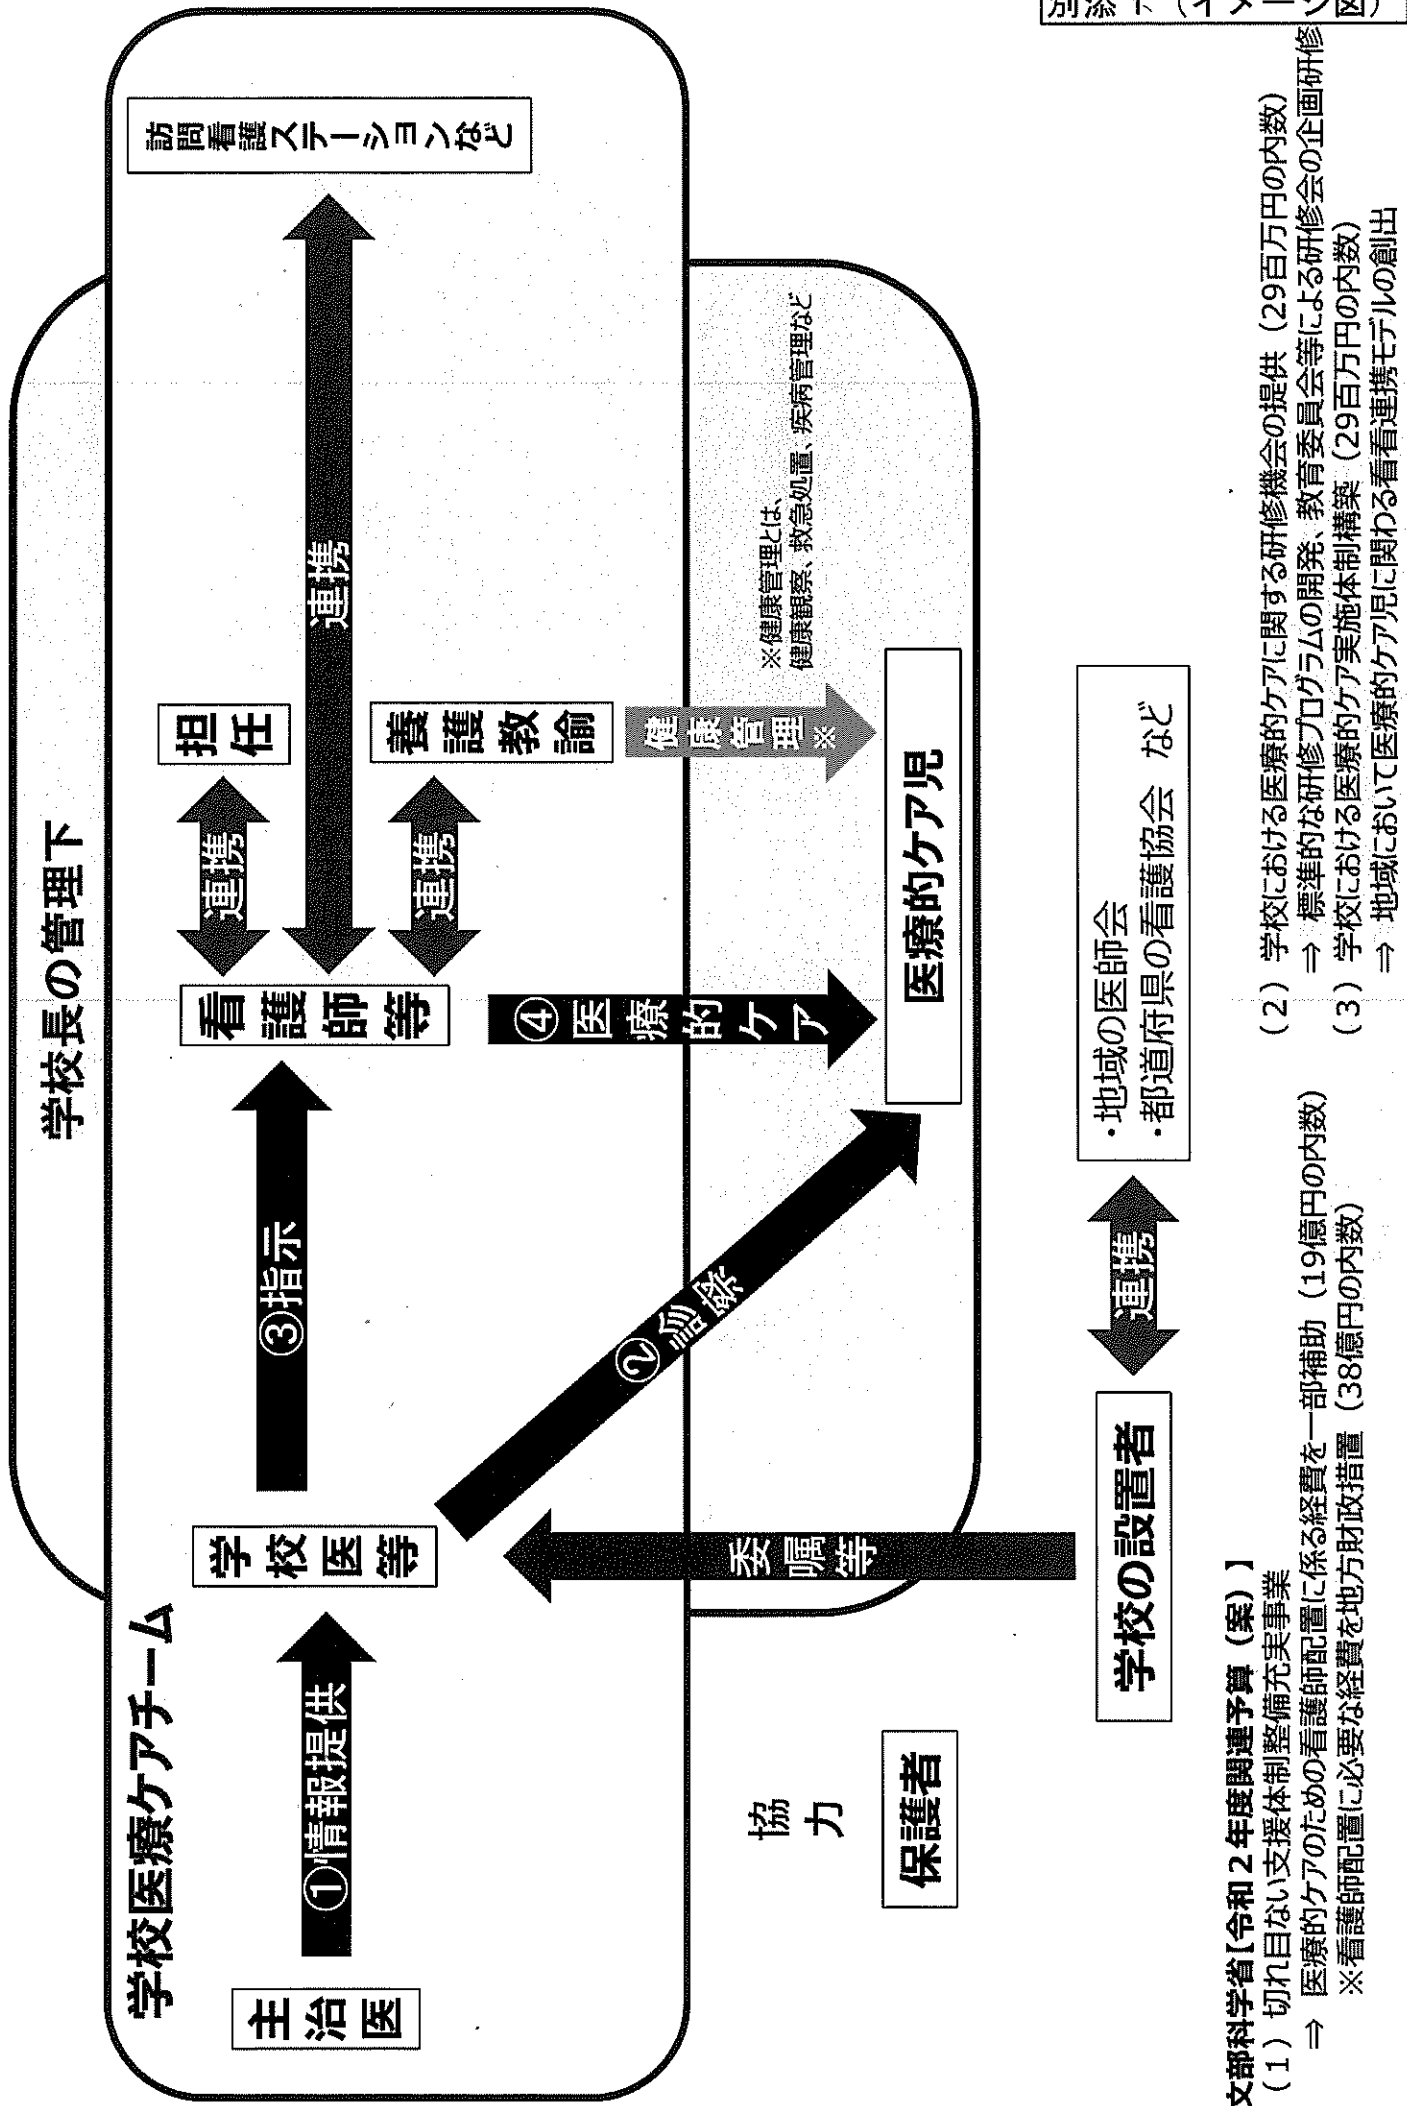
別添ア（イメージ図）

学校医療ケアチーム

学校長の管理下

主治医

①情報提供

学校医等

③指示

②診療

看護師等

連携

担任

連携

訪問看護ステーションなど

連携

養護教諭

健康管理※

※健康管理とは、
健康観察、救急処置、疾病管理など

④医療的ケア

医療的ケア児

委嘱等

学校の設置者

連携

・地域の医師会
・都道府県の看護協会　など

協力

保護者

文部科学省【令和２年度関連予算（案）】
（１）切れ目ない支援体制整備充実事業
⇒ 医療的ケアのための看護師配置に係る経費を一部補助（19億円の内数）
※看護師配置に必要な経費を地方財政措置（38億円の内数）

（２）学校における医療的ケアに関する研修機会の提供（29百万円の内数）
⇒ 標準的な研修プログラムの開発、教育委員会等による研修会の企画研修
（３）学校における医療的ケア実施体制構築（29百万円の内数）
⇒ 地域において医療的ケア児に関わる看看連携モデルの創出